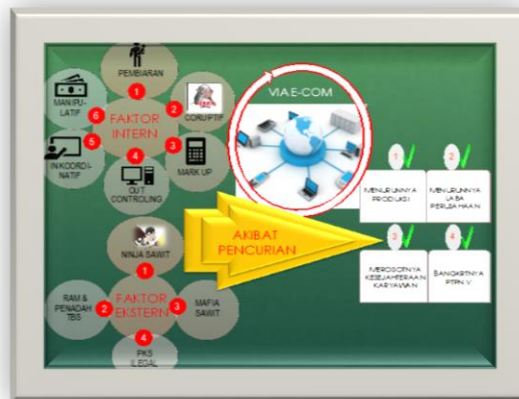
PEMBIARAN

1

MANIPULATIF

6

FAKTOR INTERN

2

CORUPTIF

INKOORDINATIF

5

4

3

MARK UP

OUT CONTROLING

VIA E-COM

1

2

MENURUNNYA PRODUKSI

MENURUNNYA LABA PERUSAHAAN

AKIBAT PENCURIAN

3

4

MEROSOTNYA KESEJAHTERAAN KARYAWAN

BANGKRUTNYA PTPN V

NINJA SAWIT

1

RAM & PENADAH TBS

2

FAKTOR EKSTERN

3

MAFIA SAWIT

4

PKS ILEGAL